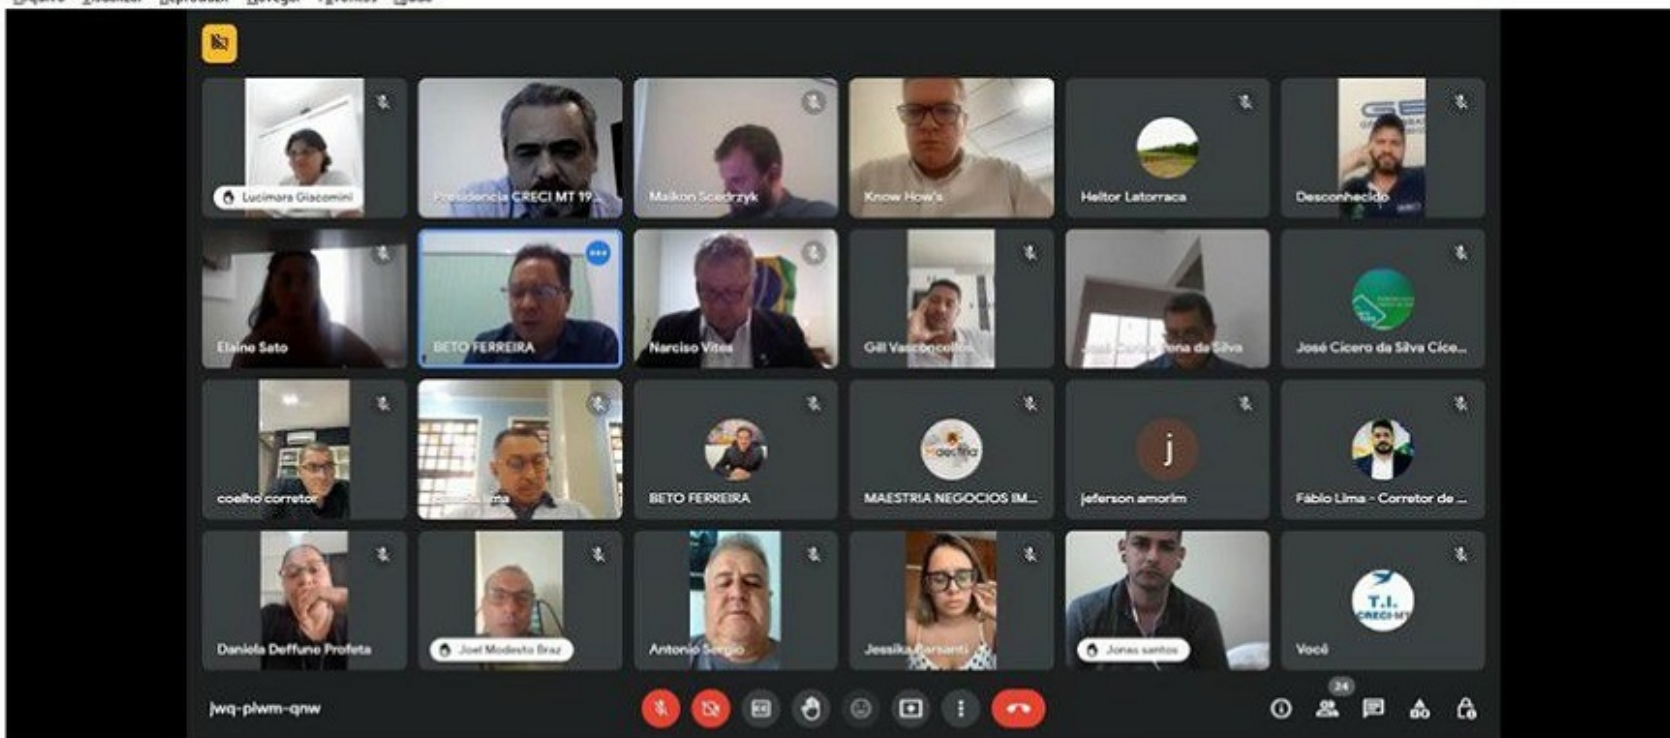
Lucimara Giacomini
Presidencia CRECI MT 19...
Maikon Scedrzyk
Know How's
Heitor Latorraca
Desconhecido
Elaine Sato
BETO FERREIRA
Narciso Vites
Gill Vasconcellos
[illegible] da Silva
José Cicero da Silva Cíce...
coelho corretor
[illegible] lima
BETO FERREIRA
MAESTRIA NEGOCIOS IM...
j
jeferson amorim
Fábio Lima - Corretor de ...
Daniela Deffune Profeta
Joel Modesto Braz
Antonio Sergio
Jessika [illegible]
Jonas santos
T.I. CRECI-MT
Você
jwq-plwm-qnw
24